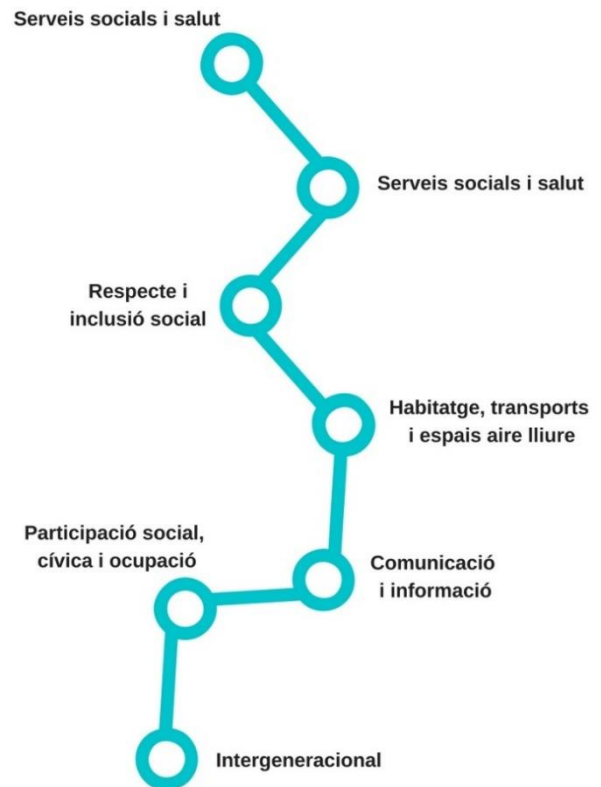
Serveis socials i salut

Serveis socials i salut

Respecte i inclusió social

Habitatge, transports i espais aire lliure

Participació social, cívica i ocupació

Comunicació i informació

Intergeneracional